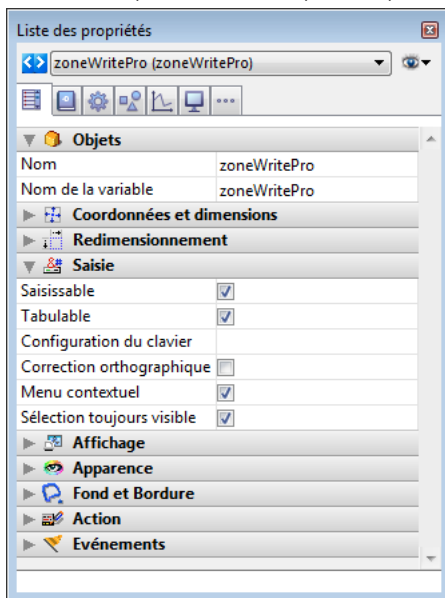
Liste des propriétés

zoneWritePro (zoneWritePro)

Objets

| Nom | zoneWritePro |
|---|---|
| Nom de la variable | zoneWritePro |

Coordonnées et dimensions

Redimensionnement

Saisie

| Saisissable | ☑ |
|---|---|
| Tabulable | ☑ |
| Configuration du clavier | |
| Correction orthographique | ☐ |
| Menu contextuel | ☑ |
| Sélection toujours visible | ☑ |

Affichage

Apparence

Fond et Bordure

Action

Evénements